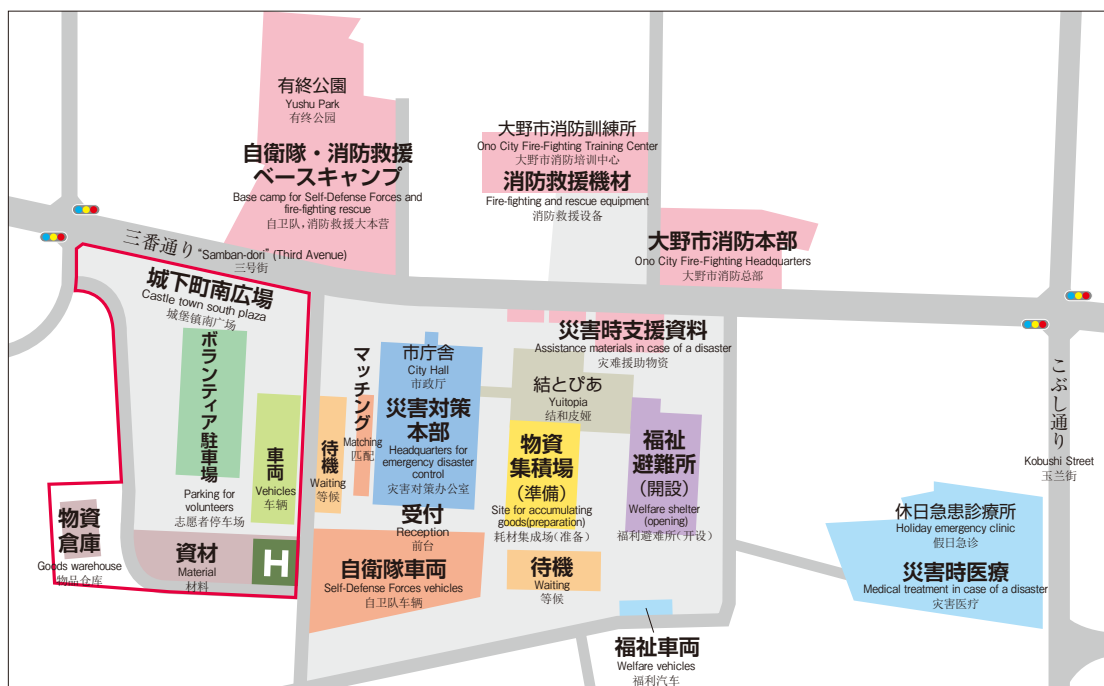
有終公園
Yushu Park
有终公园

自衛隊・消防救援ベースキャンプ
Base camp for Self-Defense Forces and fire-fighting rescue
自卫队,消防救援大本营

大野市消防訓練所
Ono City Fire-Fighting Training Center
大野市消防培训中心

消防救援機材
Fire-fighting and rescue equipment
消防救援设备

大野市消防本部
Ono City Fire-Fighting Headquarters
大野市消防总部

三番通り "Samban-dori" (Third Avenue)
三号街

城下町南広場
Castle town south plaza
城堡镇南广场

ボランティア駐車場
Parking for volunteers
志愿者停车场

車両
Vehicles
车辆

物資倉庫
Goods warehouse
物品仓库

資材
Material
材料

H

待機
Waiting
等候

マッチング
Matching
匹配

市庁舎
City Hall
市政厅

災害対策本部
Headquarters for emergency disaster control
灾害对策办公室

受付
Reception
前台

自衛隊車両
Self-Defense Forces vehicles
自卫队车辆

災害時支援資料
Assistance materials in case of a disaster
灾难援助物资

結とぴあ
Yuitopia
结和皮娅

物資集積場
(準備)
Site for accumulating goods(preparation)
耗材集成场(准备)

待機
Waiting
等候

福祉避難所
(開設)
Welfare shelter (opening)
福利避难所(开设)

福祉車両
Welfare vehicles
福利汽车

こぶし通り
Kobushi Street
玉兰街

休日急患診療所
Holiday emergency clinic
假日急诊

災害時医療
Medical treatment in case of a disaster
灾害医疗